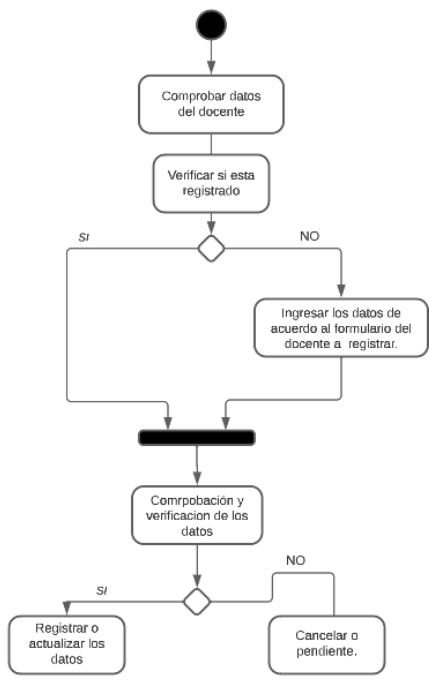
Comprobar datos del docente

Verificar si esta registrado

SI

NO

Ingresar los datos de acuerdo al formulario del docente a registrar.

Comrpobación y verificacion de los datos

NO

SI

Registrar o actualizar los datos

Cancelar o pendiente.